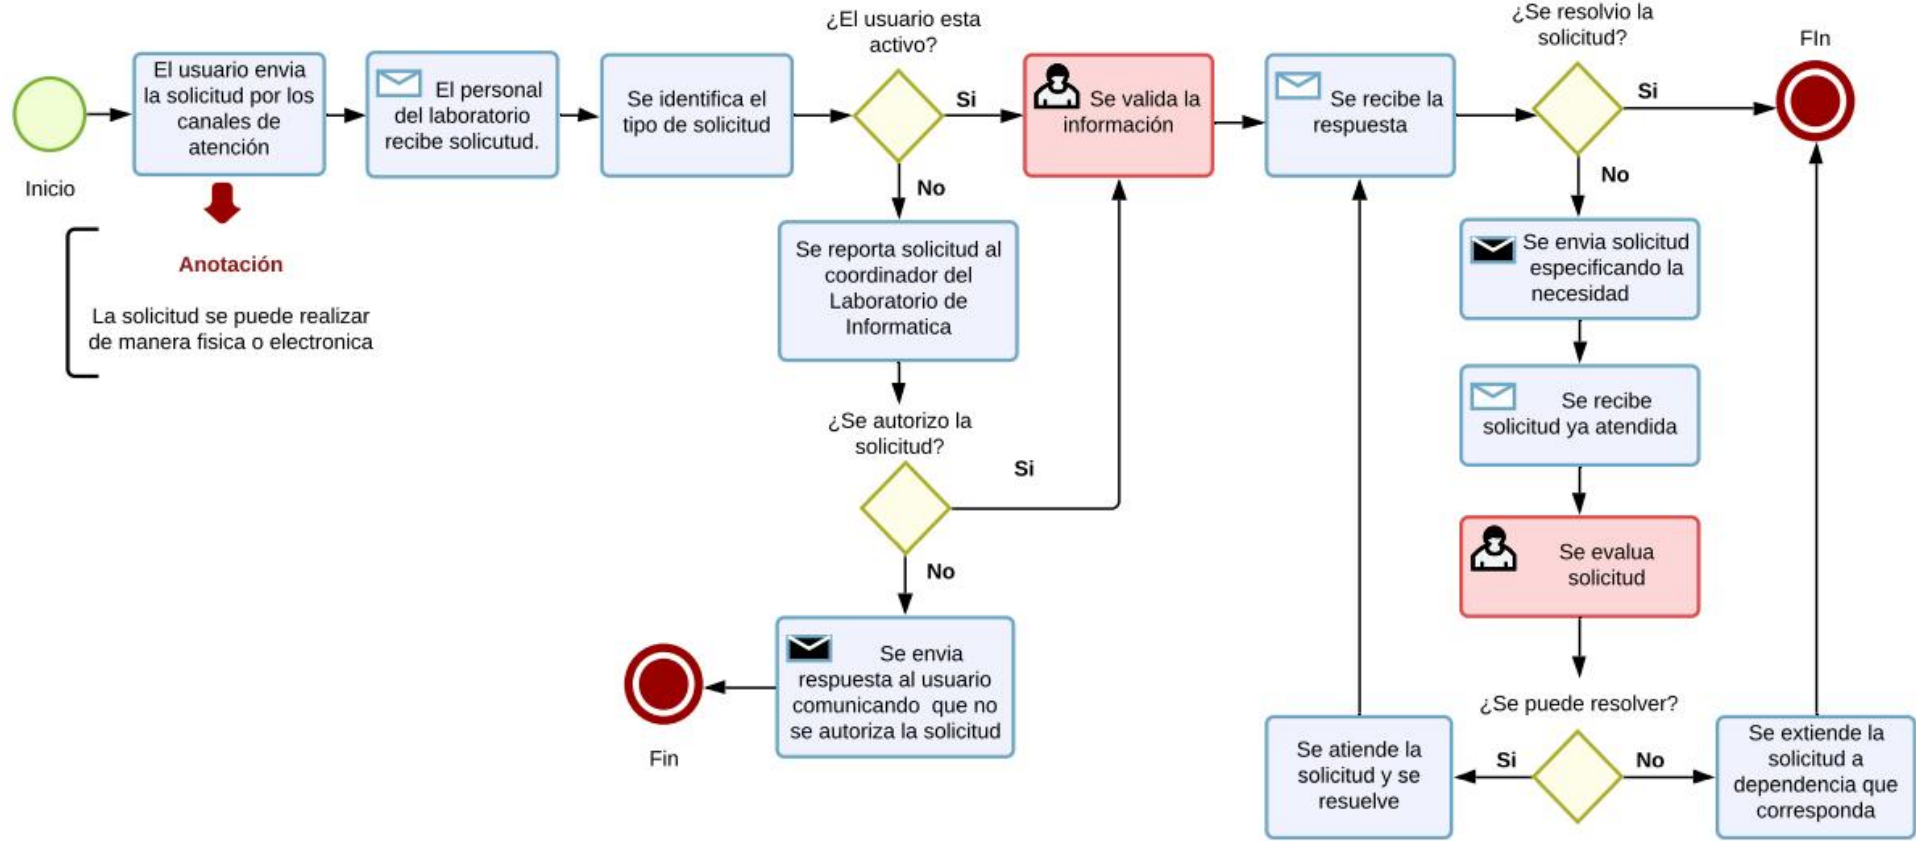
Inicio

El usuario envia la solicitud por los canales de atención

Anotación

La solicitud se puede realizar de manera fisica o electronica

El personal del laboratorio recibe solicitud.

Se identifica el tipo de solicitud

¿El usuario esta activo?

Si

No

Se reporta solicitud al coordinador del Laboratorio de Informatica

¿Se autorizo la solicitud?

Si

No

Se envia respuesta al usuario comunicando que no se autoriza la solicitud

Fin

Se valida la información

Se recibe la respuesta

¿Se resolvio la solicitud?

Si

FIn

No

Se envia solicitud especificando la necesidad

Se recibe solicitud ya atendida

Se evalua solicitud

¿Se puede resolver?

Si

No

Se atiende la solicitud y se resuelve

Se extiende la solicitud a dependencia que corresponda